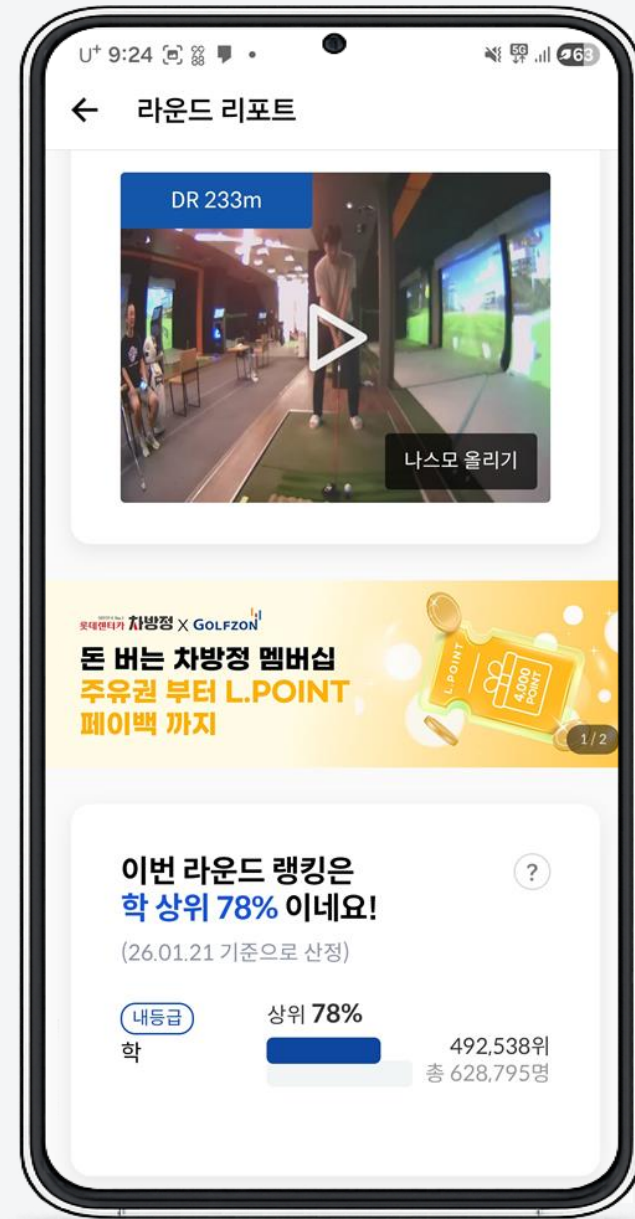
U⁺ 9:24 63

← 라운드 리포트

DR 233m

나스모 올리기

롯데렌터카 차방정 X GOLFZON

돈 버는 차방정 멤버십
주유권 부터 L.POINT
페이백 까지

L.POINT
4,000 POINT

1/2

이번 라운드 랭킹은
학 상위 78% 이네요!

?

(26.01.21 기준으로 산정)

내등급
학

상위 78%

492,538위
총 628,795명